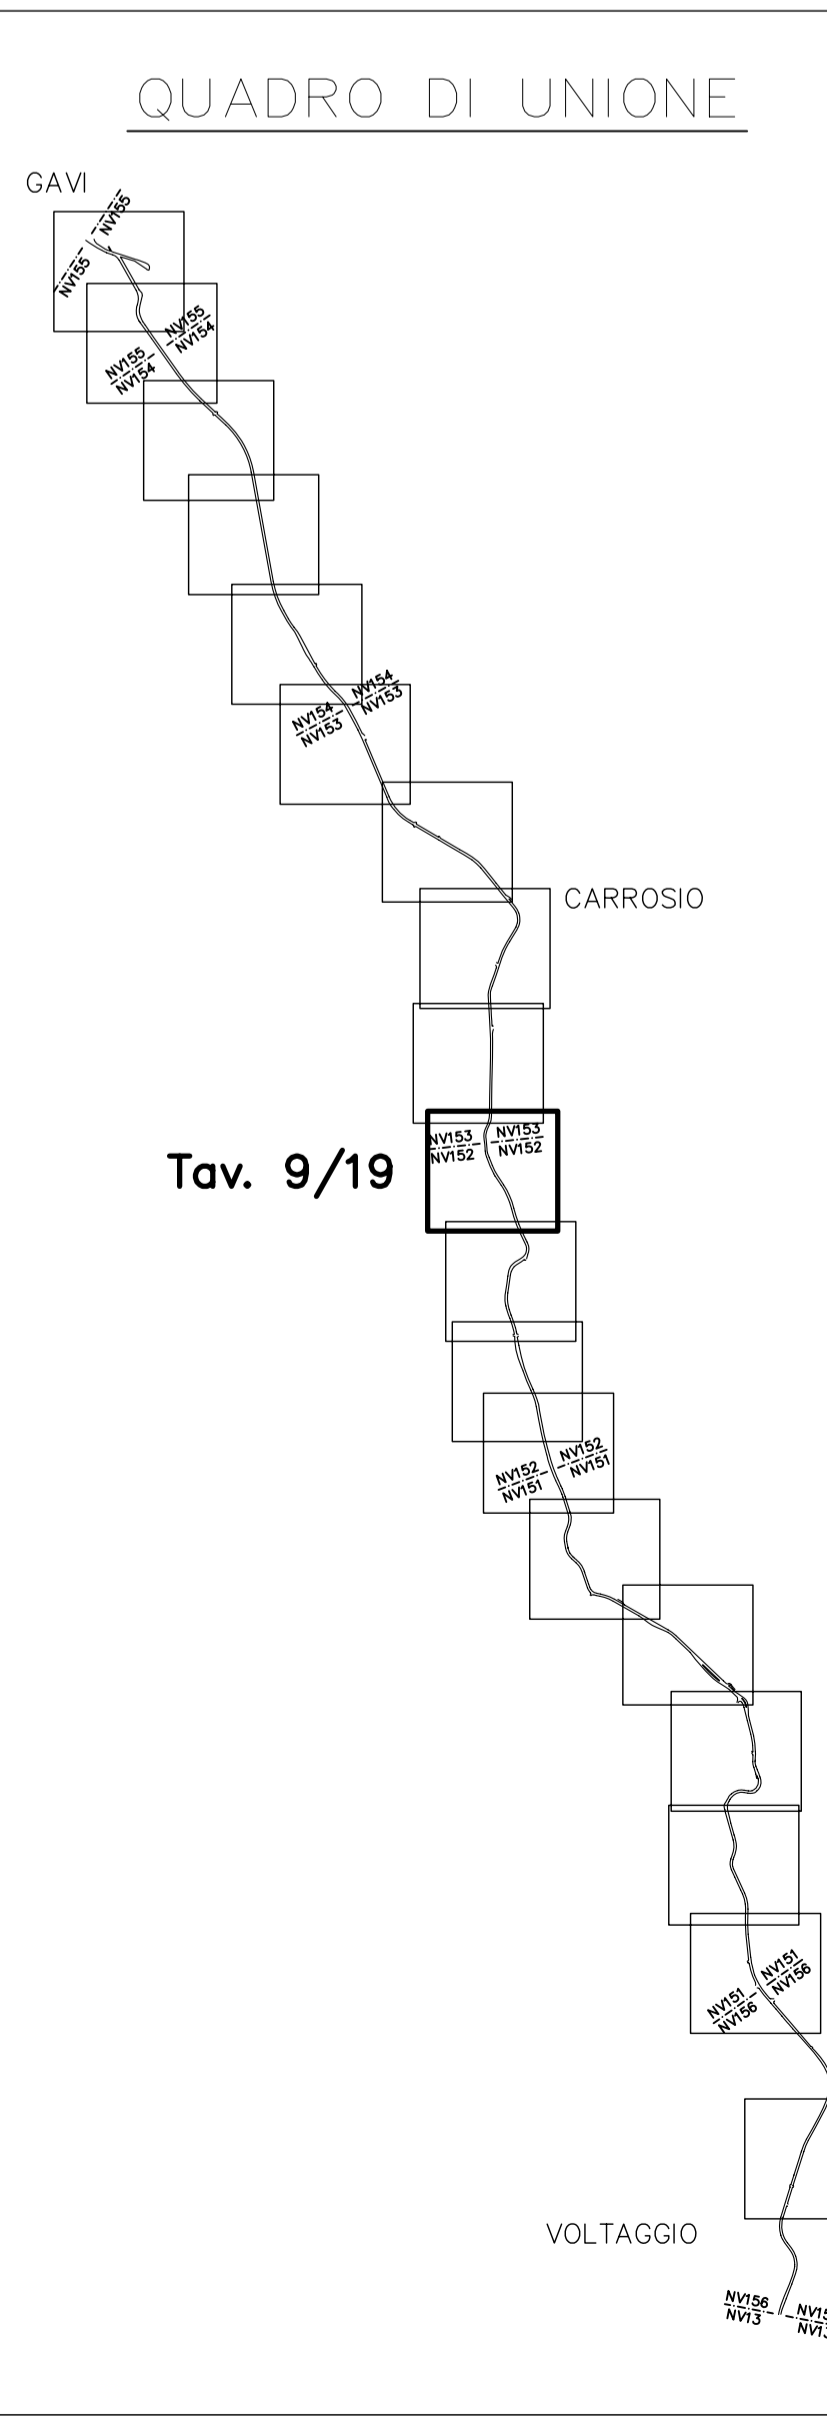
QUADRO DI UNIONE

GAVI

NV155

NV155

NV155
NV154

NV155
NV154

NV154
NV153

NV154
NV153

CARROSIO

Tav. 9/19

NV153
NV152

NV153
NV152

NV152
NV151

NV152
NV151

NV151
NV156

NV151
NV156

VOLTAGGIO

NV156
NV13

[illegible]